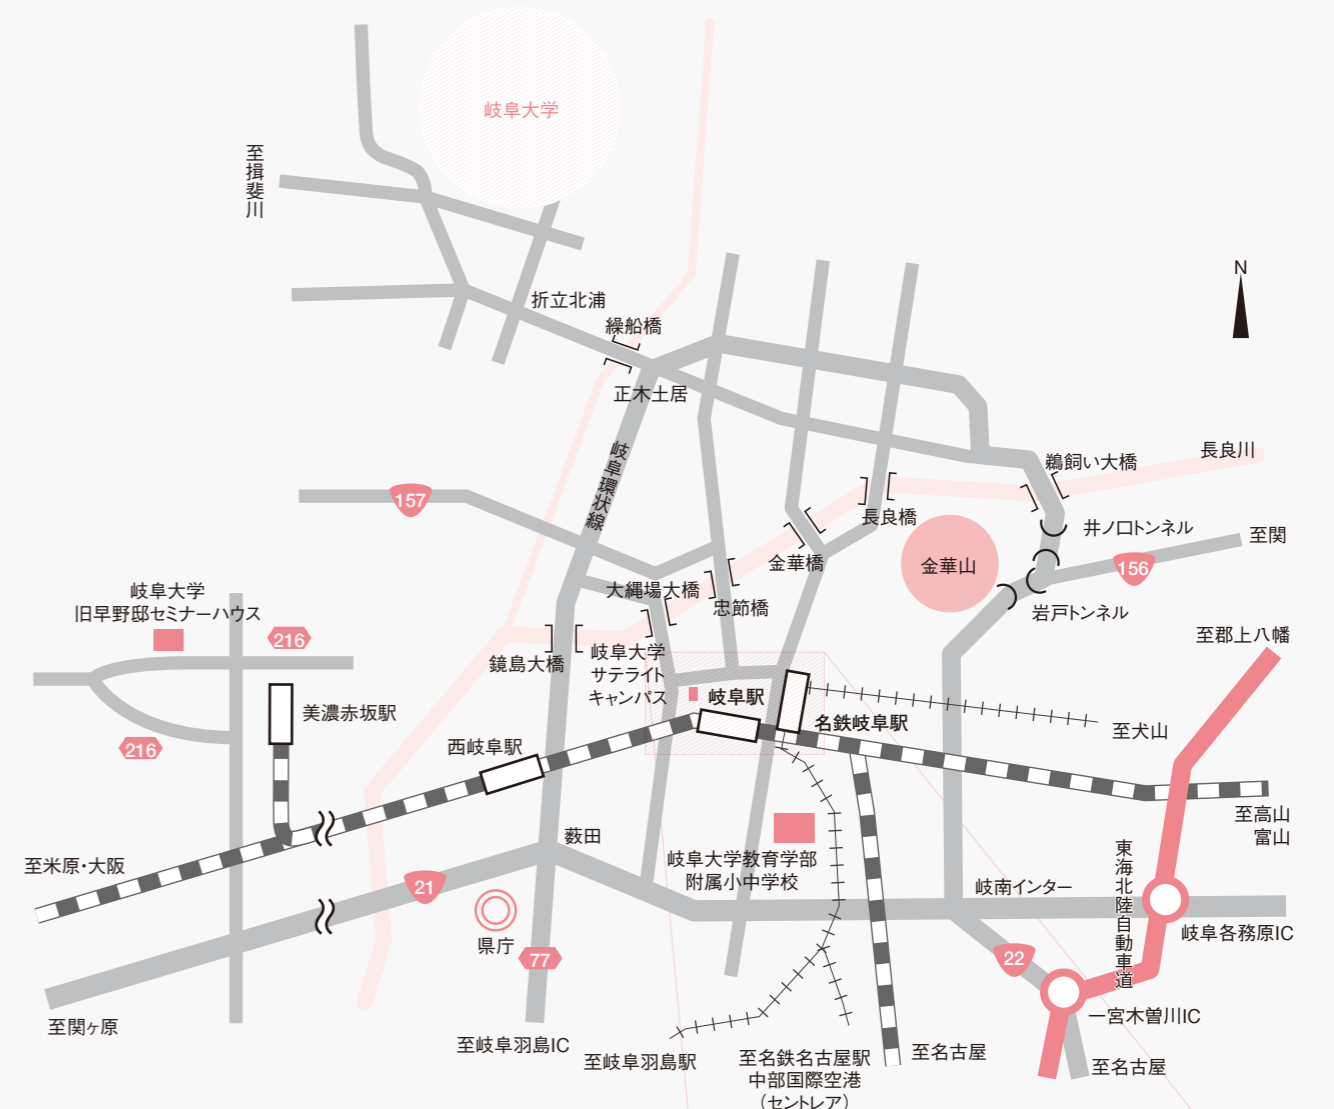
岐阜大学

至揖斐川

N

折立北浦

繰船橋

正木土居

岐阜環状線

長良川

鵜飼い大橋

157

長良橋

井ノ口トンネル

至関

金華橋

金華山

156

大縄場大橋

忠節橋

岩戸トンネル

岐阜大学
旧早野邸セミナーハウス

216

鏡島大橋

岐阜大学
サテライト
キャンパス

至郡上八幡

岐阜駅

名鉄岐阜駅

美濃赤坂駅

至犬山

216

西岐阜駅

至高山
富山

薮田

至米原・大阪

岐阜大学教育学部
附属小中学校

東海北陸自動車道

岐南インター

21

岐阜各務原IC

県庁

22

77

一宮木曽川IC

至関ヶ原

至岐阜羽島IC

至岐阜羽島駅

至名鉄名古屋駅
中部国際空港
(セントレア)

至名古屋

至名古屋